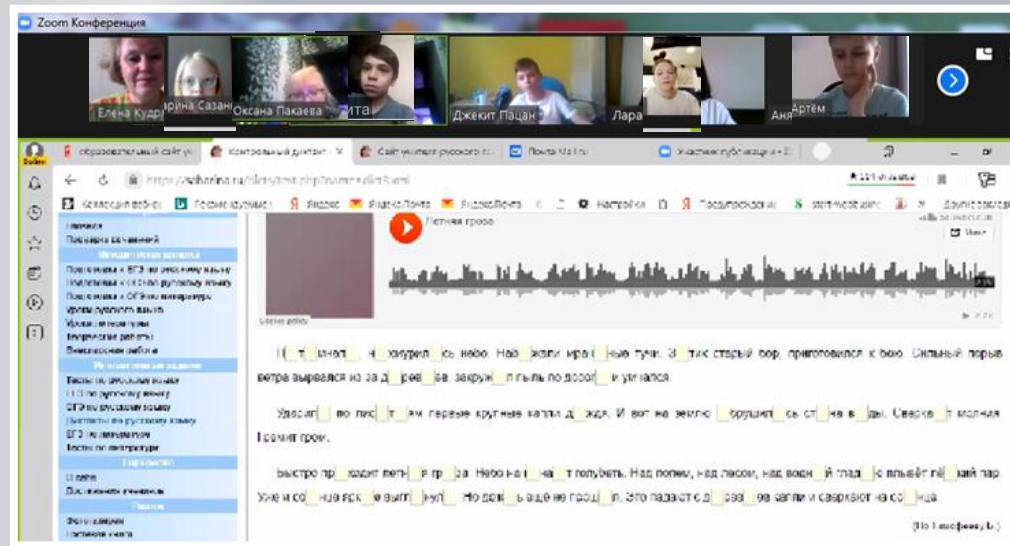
Zoom Конференция

Елена Кудр

арина Сазан

Оксана Пакаева

ита

Джекит Пацан

Лара

Аня

Артём

образовательный сайт уч

Контрольный диктант

Сайт учителя русского яз

Почта Mail.ru

Летняя гроза

Н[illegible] т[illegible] много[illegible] н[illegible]хмурилось небо. Над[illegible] жали ираг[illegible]ные тучи. З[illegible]тих старый бор, приготовился к бою. Сильный порыв ветра вырвался из за д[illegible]рев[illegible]ев, закруж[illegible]л пыль по дорог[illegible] и умчался.

Ударил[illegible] по лис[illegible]т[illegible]ям первые крупные капли д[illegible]ждя. И вот на землю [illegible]бруш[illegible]л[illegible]сь ст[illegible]на в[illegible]ды. Сверка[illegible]т молния. Гремит гром.

Быстро пр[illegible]ходит летн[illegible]я гр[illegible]за. Небо на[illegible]ча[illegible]т голубеть. Над полем, над лесом, над водн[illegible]й глад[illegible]ю плывёт лё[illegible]кий пар. Уже и со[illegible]нце ярк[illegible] выгл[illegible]нул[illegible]. Но дожд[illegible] ещё не прош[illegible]л. Это падают с д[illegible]рев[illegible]ев капли и сверкают на со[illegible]нце.

(По Г. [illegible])